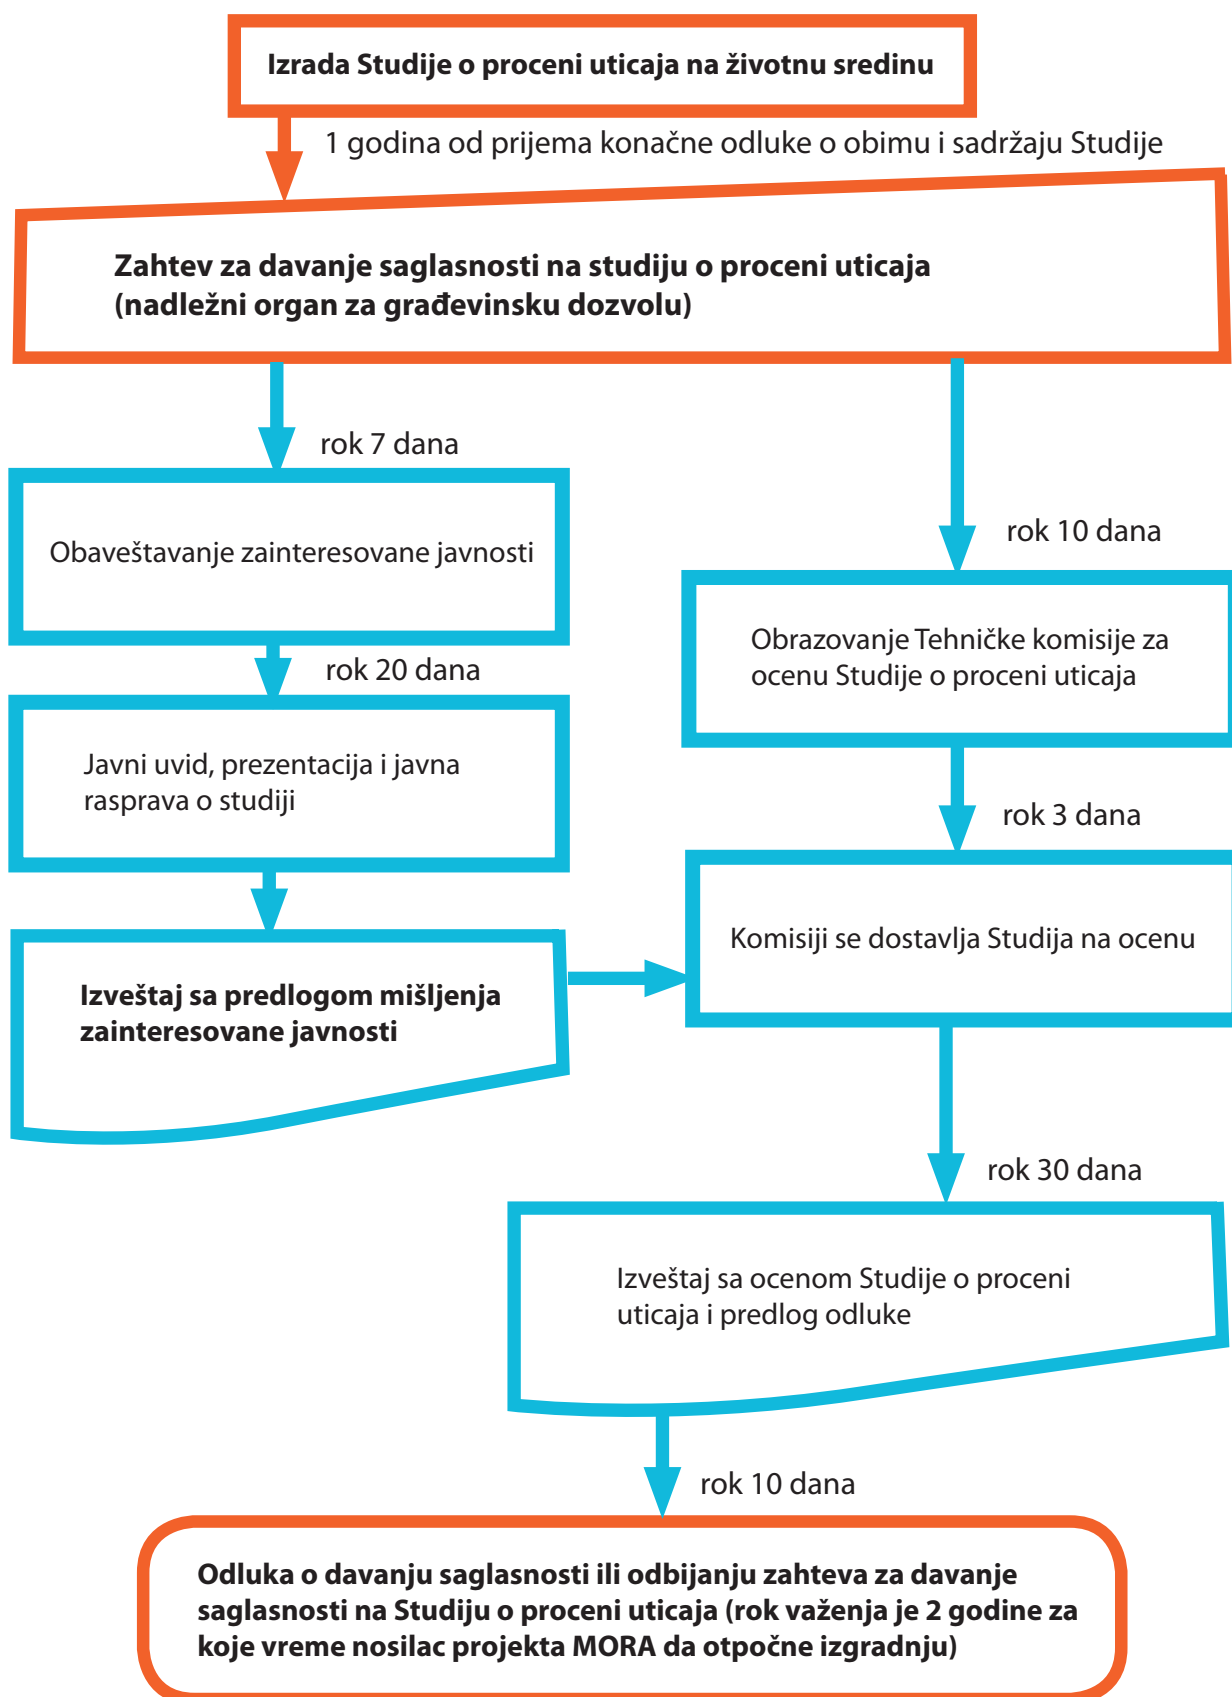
Izrada Studije o proceni uticaja na životnu sredinu

1 godina od prijema konačne odluke o obimu i sadržaju Studije

Zahtev za davanje saglasnosti na studiju o proceni uticaja (nadležni organ za građevinsku dozvolu)

rok 7 dana

Obaveštavanje zainteresovane javnosti

rok 20 dana

Javni uvid, prezentacija i javna rasprava o studiji

Izveštaj sa predlogom mišljenja zainteresovane javnosti

rok 10 dana

Obrazovanje Tehničke komisije za ocenu Studije o proceni uticaja

rok 3 dana

Komisiji se dostavlja Studija na ocenu

rok 30 dana

Izveštaj sa ocenom Studije o proceni uticaja i predlog odluke

rok 10 dana

Odluka o davanju saglasnosti ili odbijanju zahteva za davanje saglasnosti na Studiju o proceni uticaja (rok važenja je 2 godine za koje vreme nosilac projekta MORA da otpočne izgradnju)